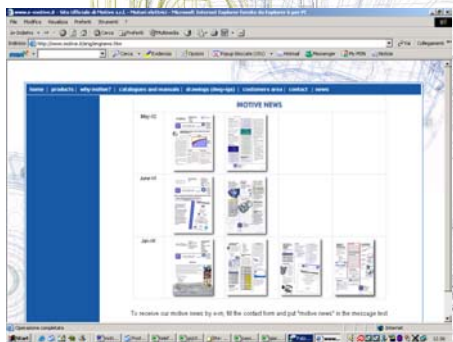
www.e-motive.it - Sito Ufficiale di Motive s.r.l. - Motori elettrici - Microsoft Internet Explorer fornito da Explorer 6 per PC

File Modifica Visualizza Preferiti Strumenti ?

Indietro Cerca Preferiti Multimedia

Indirizzo http://www.motive.it/eng/engnews.htm Vai Collegamenti

Cerca Evidenzia Opzioni Popup bloccati (202) Hotmail Messenger My MSN Notizie

home | products | why motive? | catalogues and manuals | drawings (dwg-igs) | Customers area | contact | news

MOTIVE NEWS

May-05

June-04

Jan-04

To receive our motive news by e-m, fill the contact form and put "motive news" in the message text

Operazione completata

Internet

Start

11:56